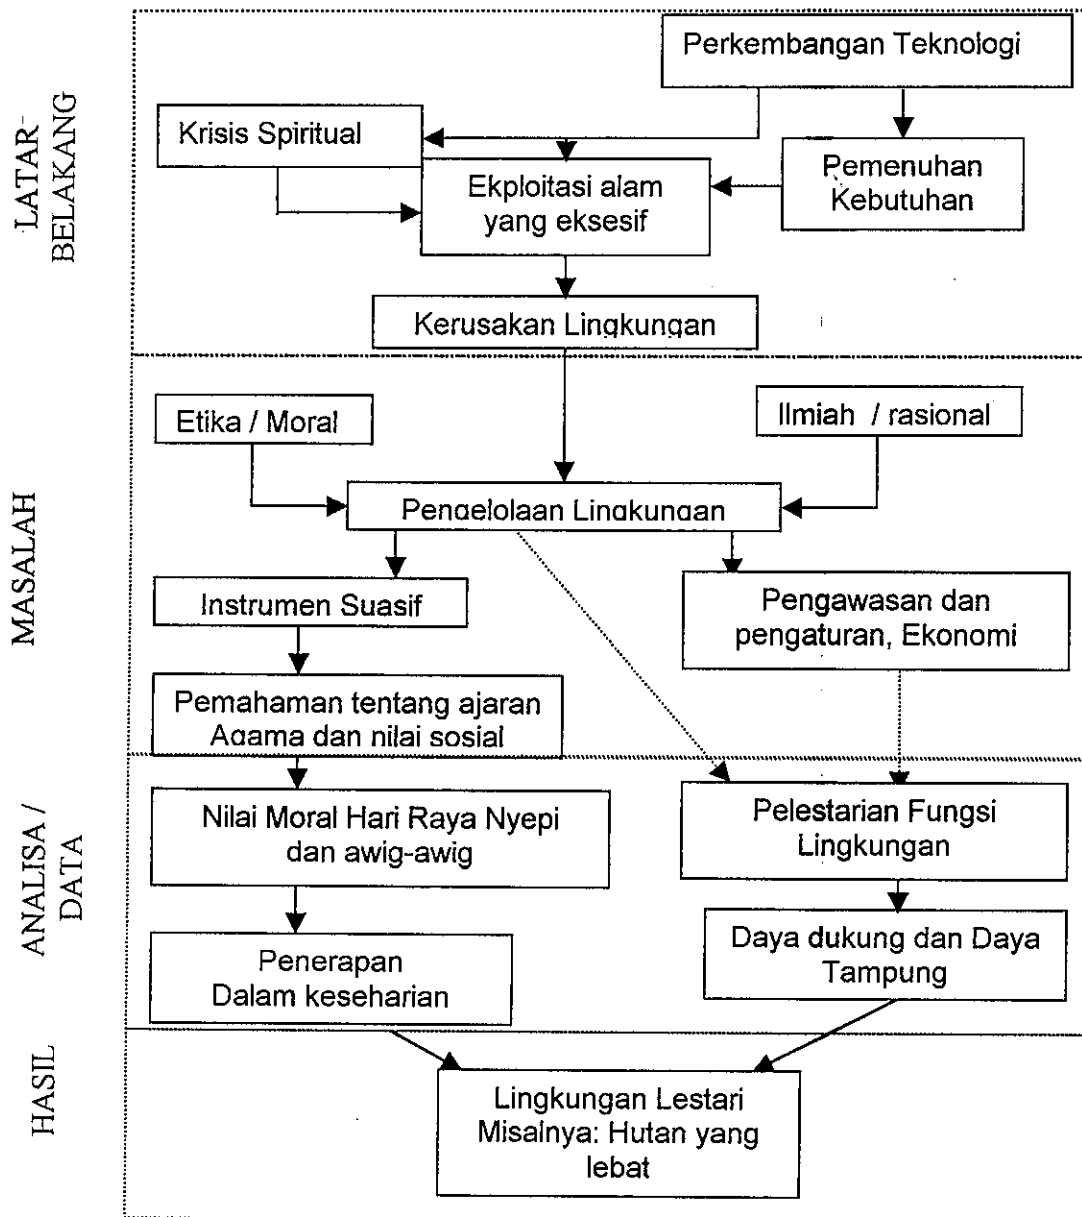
LATAR-BELAKANG

Perkembangan Teknologi

Krisis Spiritual

Ekploitasi alam yang eksesif

Pemenuhan Kebutuhan

Kerusakan Lingkungan

MASALAH

Etika / Moral

Ilmiah / rasional

Pengelolaan Lingkungan

Instrumen Suasif

Pengawasan dan pengaturan, Ekonomi

Pemahaman tentang ajaran Agama dan nilai sosial

ANALISA / DATA

Nilai Moral Hari Raya Nyepi dan awig-awig

Pelestarian Fungsi Lingkungan

Penerapan Dalam keseharian

Daya dukung dan Daya Tampung

HASIL

Lingkungan Lestari Misalnya: Hutan yang lebat